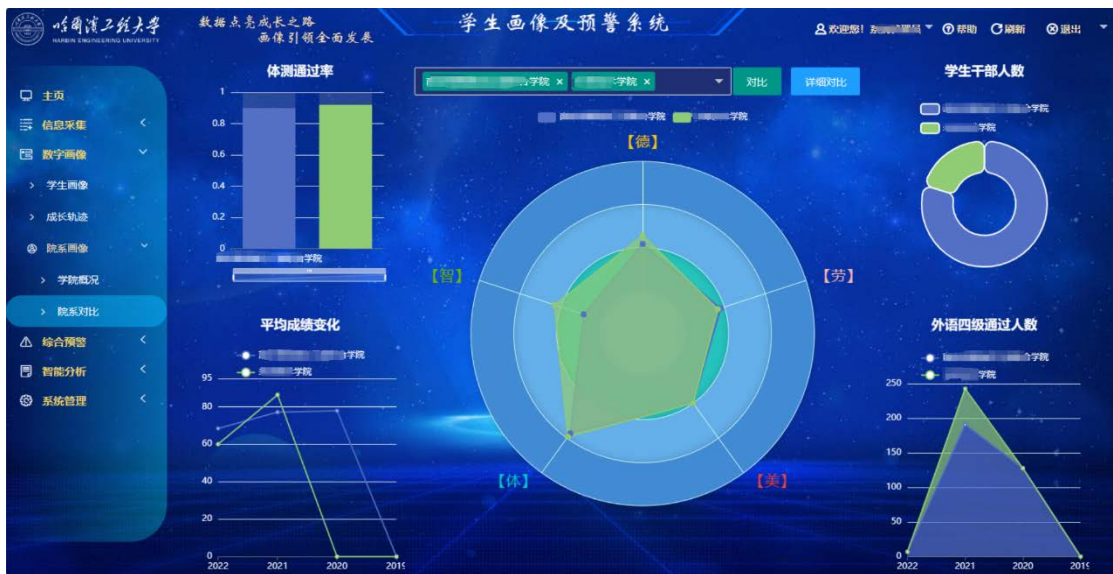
哈尔滨工程大学
HARBIN ENGINEERING UNIVERSITY

数据点亮成长之路
画像引领全面发展

学生画像及预警系统

欢迎您! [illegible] ⓘ帮助 刷新 退出

主页
信息采集
数字画像
学生画像
成长轨迹
院系画像
学院概况
院系对比
综合预警
智能分析
系统管理

体测通过率
1
0.8
0.6
0.4
0.2
0
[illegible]学院

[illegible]学院 × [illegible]学院 ×
对比
详细对比

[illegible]学院 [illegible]学院

【德】
【智】
【劳】
【体】
【美】

学生干部人数
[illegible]学院
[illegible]学院

平均成绩变化
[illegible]学院
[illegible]学院
95
80
60
40
20
0
2022 2021 2020 2019

外语四级通过人数
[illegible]学院
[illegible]学院
250
200
150
100
50
0
2022 2021 2020 2019